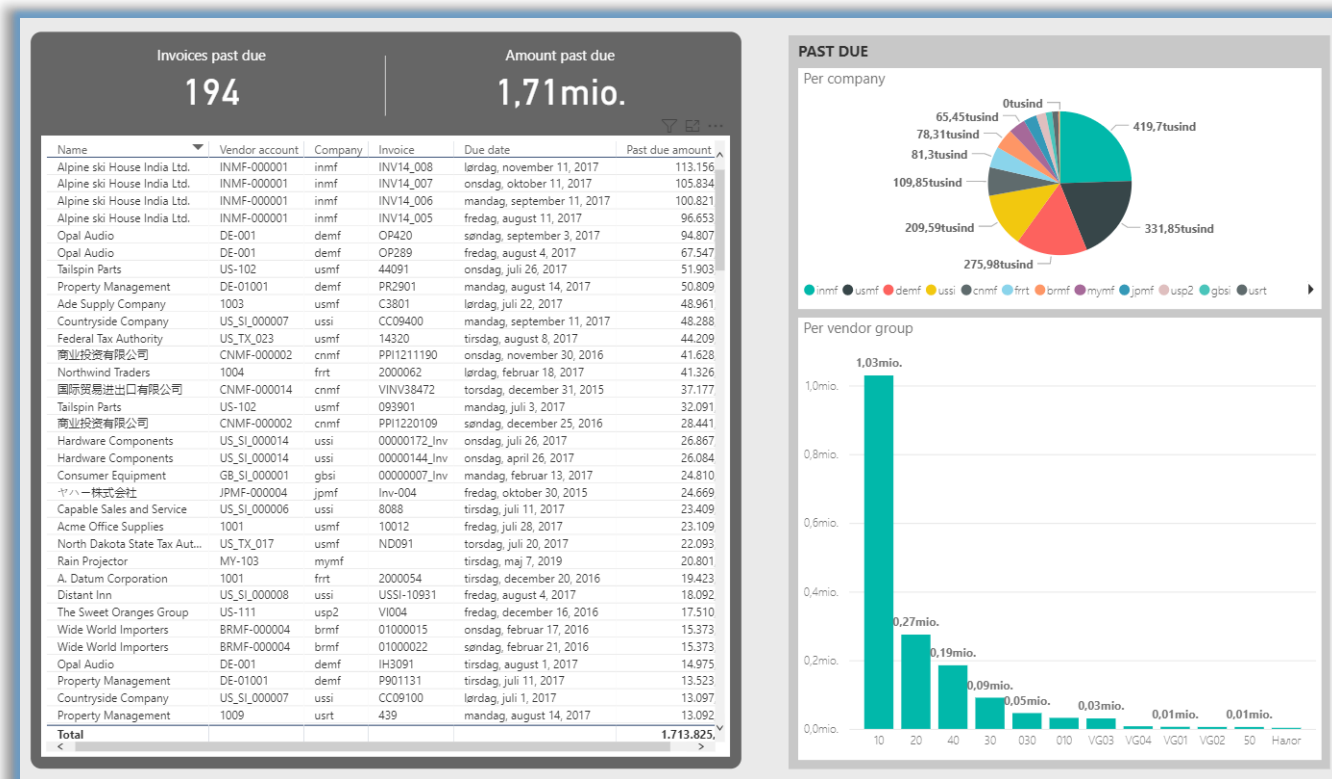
Invoices past due
194

Amount past due
1,71mio.

| Name | Vendor account | Company | Invoice | Due date | Past due amount |
|---|---|---|---|---|---|
| Alpine ski House India Ltd. | INMF-000001 | inmf | INV14_008 | lørdag, november 11, 2017 | 113.156 |
| Alpine ski House India Ltd. | INMF-000001 | inmf | INV14_007 | onsdag, oktober 11, 2017 | 105.834 |
| Alpine ski House India Ltd. | INMF-000001 | inmf | INV14_006 | mandag, september 11, 2017 | 100.821 |
| Alpine ski House India Ltd. | INMF-000001 | inmf | INV14_005 | fredag, august 11, 2017 | 96.653 |
| Opal Audio | DE-001 | demf | OP420 | søndag, september 3, 2017 | 94.807 |
| Opal Audio | DE-001 | demf | OP289 | fredag, august 4, 2017 | 67.547 |
| Tailspin Parts | US-102 | usmf | 44091 | onsdag, juli 26, 2017 | 51.903 |
| Property Management | DE-01001 | demf | PR2901 | mandag, august 14, 2017 | 50.809 |
| Ade Supply Company | 1003 | usmf | C3801 | lørdag, juli 22, 2017 | 48.961 |
| Countryside Company | US_SI_000007 | ussi | CC09400 | mandag, september 11, 2017 | 48.288 |
| Federal Tax Authority | US_TX_023 | usmf | 14320 | tirsdag, august 8, 2017 | 44.209 |
| 商业投资有限公司 | CNMF-000002 | cnmf | PPI1211190 | onsdag, november 30, 2016 | 41.628 |
| Northwind Traders | 1004 | frrt | 2000062 | lørdag, februar 18, 2017 | 41.326 |
| 国际贸易进出口有限公司 | CNMF-000014 | cnmf | VINV38472 | torsdag, december 31, 2015 | 37.177 |
| Tailspin Parts | US-102 | usmf | 093901 | mandag, juli 3, 2017 | 32.091 |
| 商业投资有限公司 | CNMF-000002 | cnmf | PPI1220109 | søndag, december 25, 2016 | 28.441 |
| Hardware Components | US_SI_000014 | ussi | 00000172_Inv | onsdag, juli 26, 2017 | 26.867 |
| Hardware Components | US_SI_000014 | ussi | 00000144_Inv | onsdag, april 26, 2017 | 26.084 |
| Consumer Equipment | GB_SI_000001 | gbsi | 00000007_Inv | mandag, februar 13, 2017 | 24.810 |
| ヤハー株式会社 | JPMF-000004 | jpmf | Inv-004 | fredag, oktober 30, 2015 | 24.669 |
| Capable Sales and Service | US_SI_000006 | ussi | 8088 | tirsdag, juli 11, 2017 | 23.409 |
| Acme Office Supplies | 1001 | usmf | 10012 | fredag, juli 28, 2017 | 23.109 |
| North Dakota State Tax Aut... | US_TX_017 | usmf | ND091 | torsdag, juli 20, 2017 | 22.093 |
| Rain Projector | MY-103 | mymf | | tirsdag, maj 7, 2019 | 20.801 |
| A. Datum Corporation | 1001 | frrt | 2000054 | tirsdag, december 20, 2016 | 19.423 |
| Distant Inn | US_SI_000008 | ussi | USSI-10931 | fredag, august 4, 2017 | 18.092 |
| The Sweet Oranges Group | US-111 | usp2 | VI004 | fredag, december 16, 2016 | 17.510 |
| Wide World Importers | BRMF-000004 | brmf | 01000015 | onsdag, februar 17, 2016 | 15.373 |
| Wide World Importers | BRMF-000004 | brmf | 01000022 | søndag, februar 21, 2016 | 15.373 |
| Opal Audio | DE-001 | demf | IH3091 | tirsdag, august 1, 2017 | 14.975 |
| Property Management | DE-01001 | demf | P901131 | tirsdag, juli 11, 2017 | 13.523 |
| Countryside Company | US_SI_000007 | ussi | CC09100 | fredag, juli 1, 2017 | 13.097 |
| Property Management | 1009 | usrt | 439 | mandag, august 14, 2017 | 13.092 |
| Total | | | | | 1.713.825, |

PAST DUE

Per company
419,7tusind
331,85tusind
275,98tusind
209,59tusind
109,85tusind
81,3tusind
78,31tusind
65,45tusind
0tusind
inmf usmf demf ussi cnmf frrt brmf mymf jpmf usp2 gbsi usrt

Per vendor group
1,0mio.
0,8mio.
0,6mio.
0,4mio.
0,2mio.
0,0mio.
1,03mio.
0,27mio.
0,19mio.
0,09mio.
0,05mio.
0,03mio.
0,01mio.
0,01mio.
10 20 40 30 030 010 VG03 VG04 VG01 VG02 50 Налог